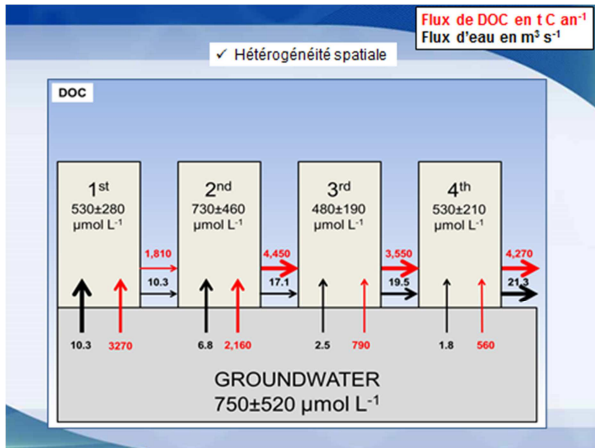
Flux de DOC en t C an$^{-1}$
Flux d'eau en m$^3$ s$^{-1}$

✓ Hétérogénéité spatiale

DOC

1$^{st}$
530±280 µmol L$^{-1}$

2$^{nd}$
730±460 µmol L$^{-1}$

3$^{rd}$
480±190 µmol L$^{-1}$

4$^{th}$
530±210 µmol L$^{-1}$

1,810
10.3
4,450
17.1
3,550
19.5
4,270
21.3

10.3
3270
6.8
2,160
2.5
790
1.8
560

GROUNDWATER
750±520 µmol L$^{-1}$